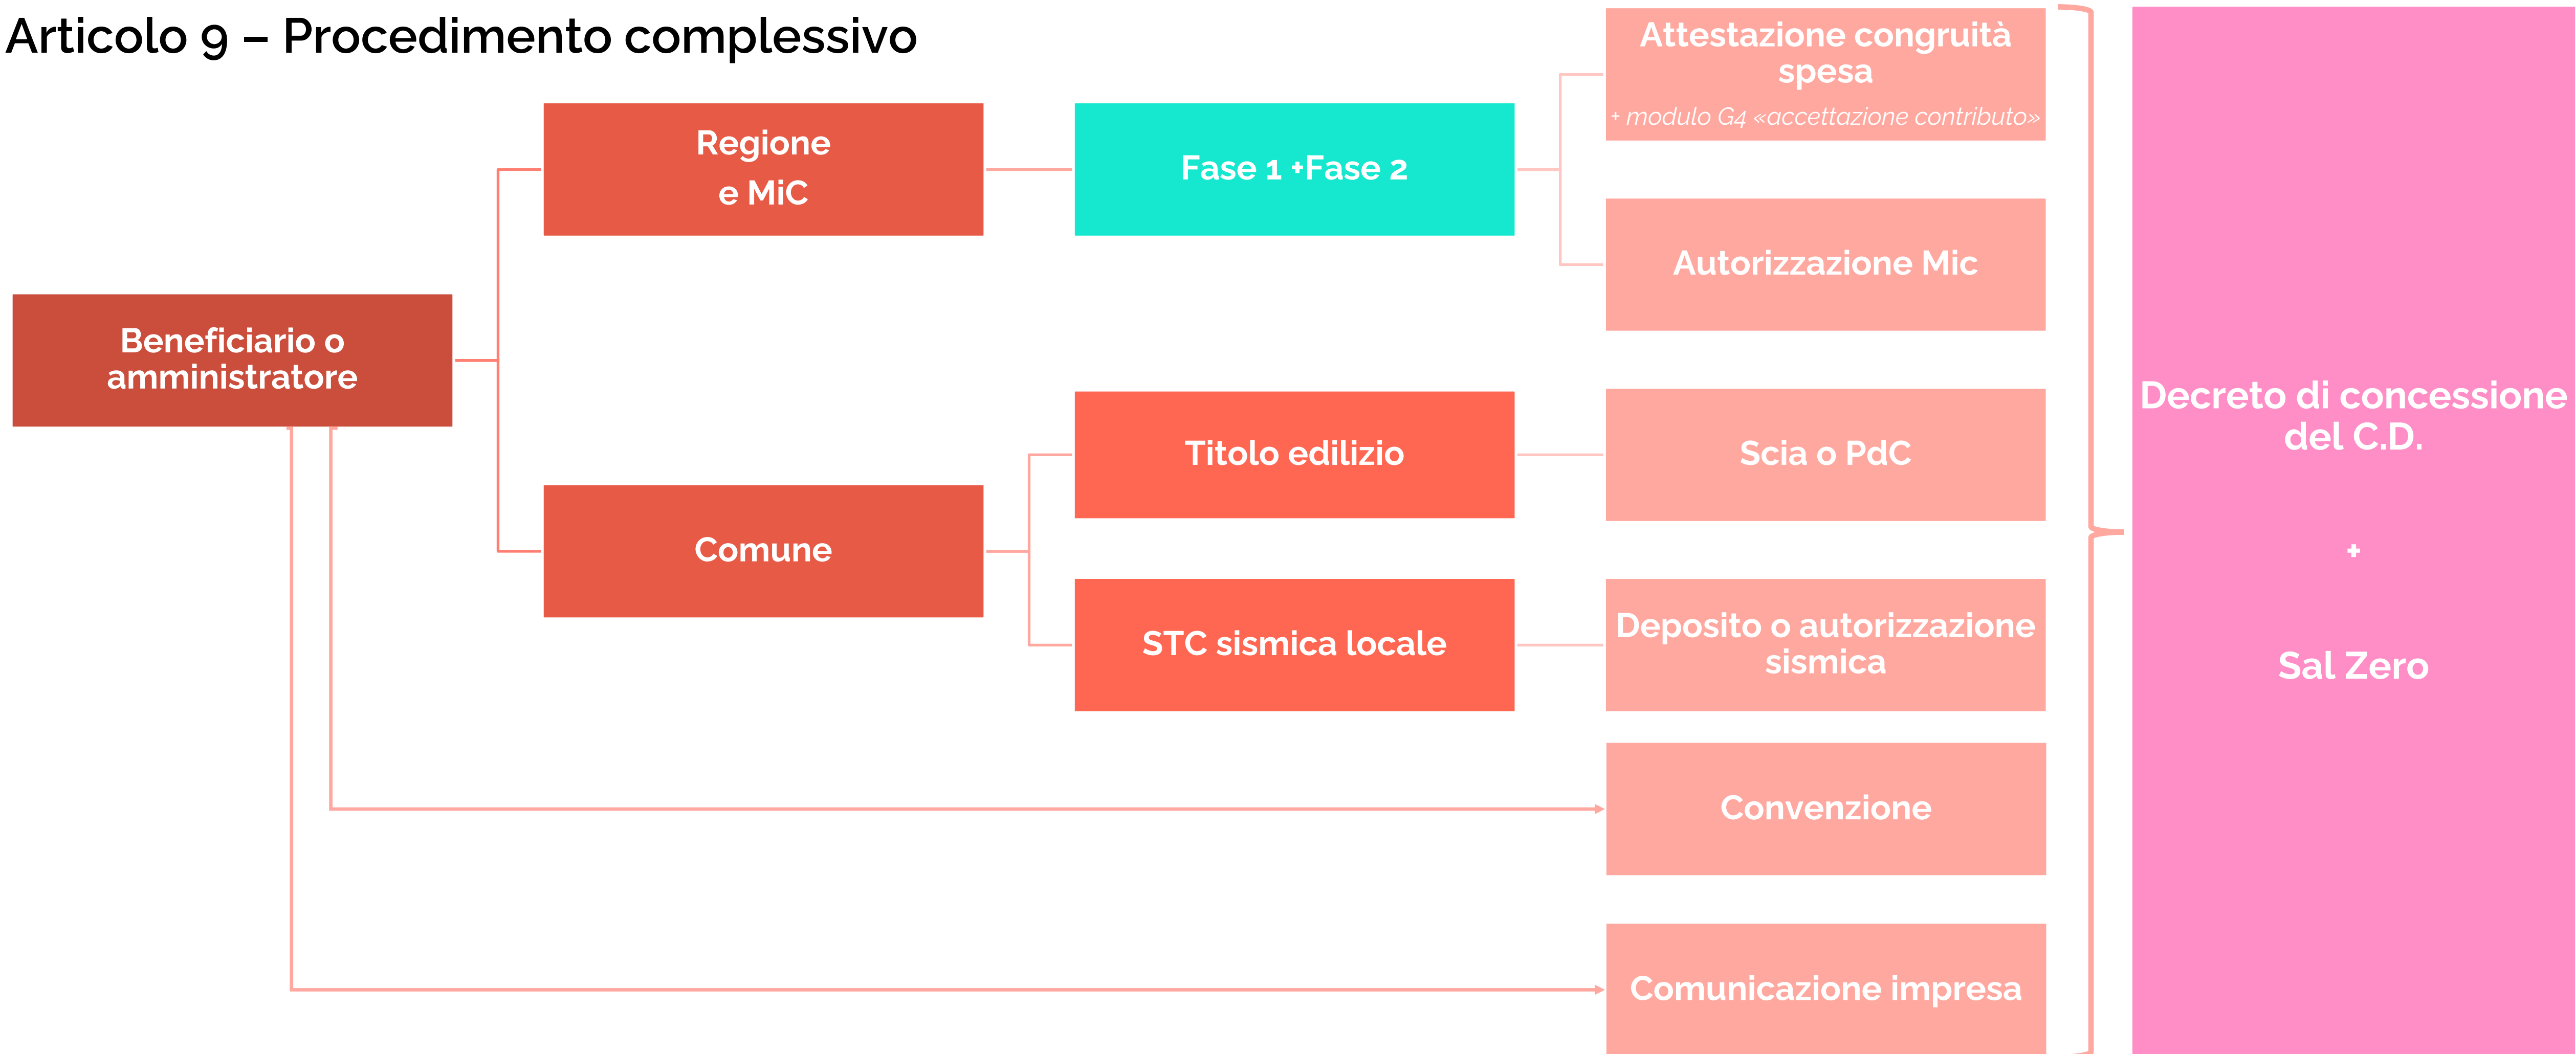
Articolo 9 – Procedimento complessivo

Beneficiario o amministratore

Regione e MiC

Fase 1 +Fase 2

Attestazione congruità spesa
+ modulo G4 «accettazione contributo»

Autorizzazione Mic

Comune

Titolo edilizio

Scia o PdC

STC sismica locale

Deposito o autorizzazione sismica

Convenzione

Comunicazione impresa

Decreto di concessione del C.D.

+

Sal Zero